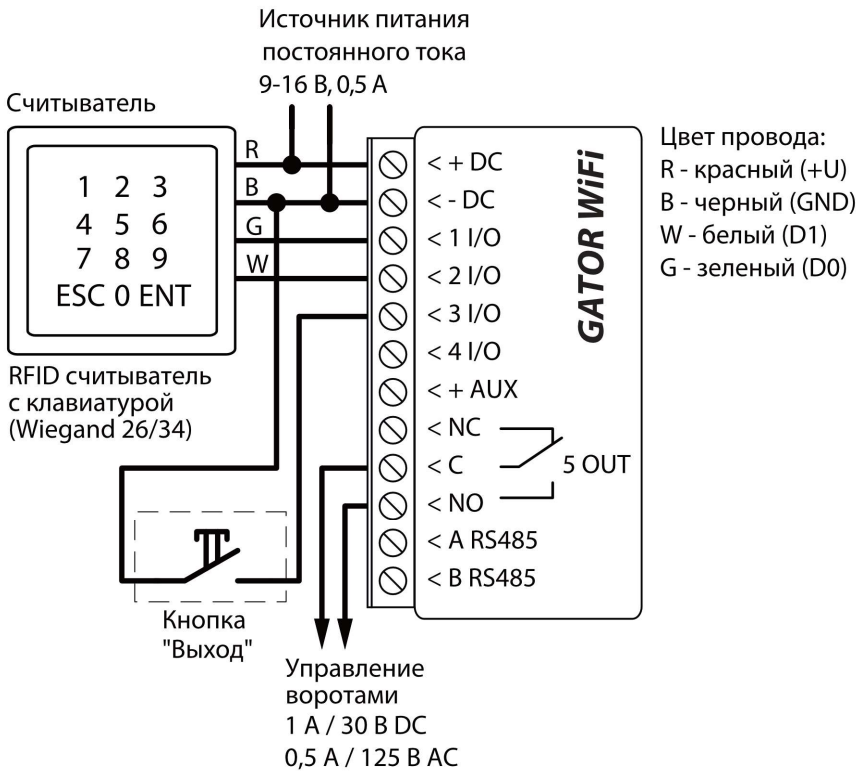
Источник питания постоянного тока 9-16 В, 0,5 А

Считыватель

R
B
G
W

1 2 3
4 5 6
7 8 9
ESC 0 ENT

RFID считыватель с клавиатурой (Wiegand 26/34)

< + DC
< - DC
< 1 I/O
< 2 I/O
< 3 I/O
< 4 I/O
< + AUX
< NC
< C
< NO
< A RS485
< B RS485

5 OUT

GATOR WiFi

Цвет провода:
R - красный (+U)
B - черный (GND)
W - белый (D1)
G - зеленый (D0)

Кнопка "Выход"

Управление воротами
1 А / 30 В DC
0,5 А / 125 В AC